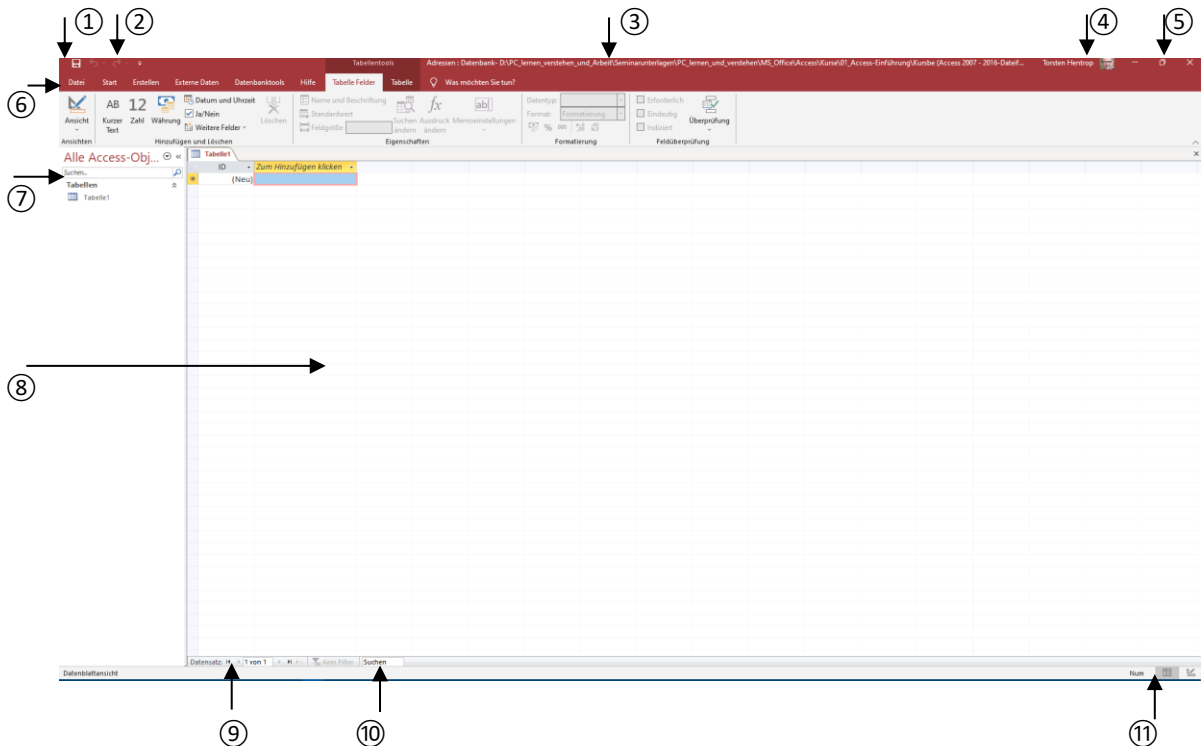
①
②
③
④
⑤

Tabellentools
Adressen : Datenbank- D:\PC_lernen_verstehen_und_Arbeit\Seminarunterlagen\PC_lernen_und_verstehen\MS_Office\Access\Kurse\01_Access-Einführung\Kursbe (Access 2007 - 2016-Dateif...
Torsten Hentrop

⑥
Datei Start Erstellen Externe Daten Datenbanktools Hilfe Tabelle Felder Tabelle Was möchten Sie tun?

Ansicht
Ansichten
AB Kurzer Text
12 Zahl
Währung
Datum und Uhrzeit
Ja/Nein
Weitere Felder
Löschen
Hinzufügen und Löschen
Name und Beschriftung
Standardwert
Feldgröße
Suchen ändern
Ausdruck ändern
Memoeinstellungen
Eigenschaften
Datentyp:
Format: Formatierung
Formatierung
Erforderlich
Eindeutig
Indiziert
Überprüfung
Feldüberprüfung

Alle Access-Obj...
⑦
Suchen...
Tabellen
Tabelle1

Tabelle1
ID
Zum Hinzufügen klicken
(Neu)

⑧

Datensatz: 1 von 1 Kein Filter Suchen
Datenblattansicht
Num

⑨
⑩
⑪